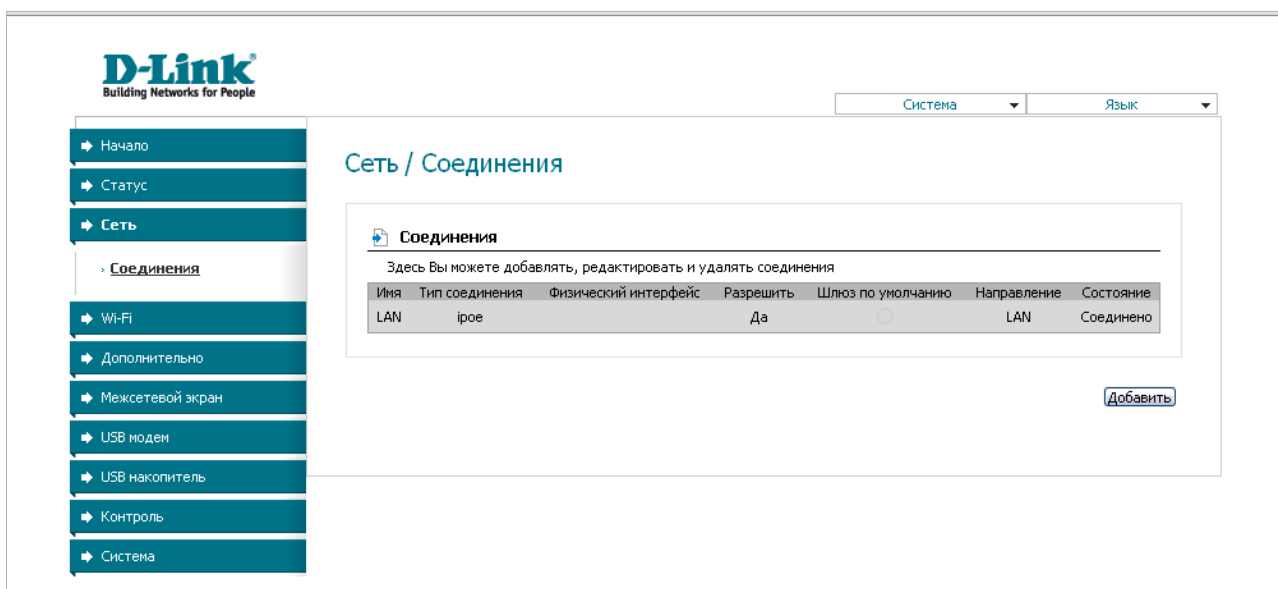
D-Link
Building Networks for People

Система
Язык

Начало
Статус
Сеть
› Соединения
Wi-Fi
Дополнительно
Межсетевой экран
USB модем
USB накопитель
Контроль
Система

Сеть / Соединения

Соединения

Здесь Вы можете добавлять, редактировать и удалять соединения

| Имя | Тип соединения | Физический интерфейс | Разрешить | Шлюз по умолчанию | Направление | Состояние |
|---|---|---|---|---|---|---|
| LAN | ipoe | | Да | | LAN | Соединено |

Добавить